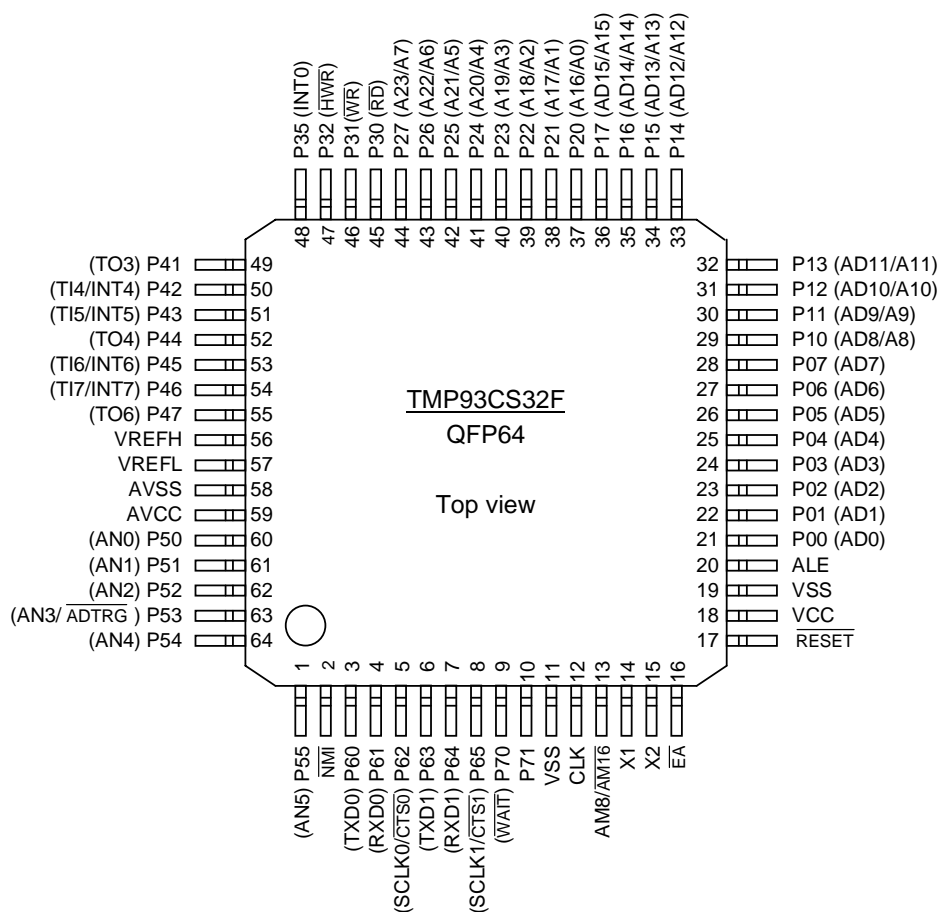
P35 (INT0)
P32 ($\overline{HWR}$)
P31($\overline{WR}$)
P30 ($\overline{RD}$)
P27 (A23/A7)
P26 (A22/A6)
P25 (A21/A5)
P24 (A20/A4)
P23 (A19/A3)
P22 (A18/A2)
P21 (A17/A1)
P20 (A16/A0)
P17 (AD15/A15)
P16 (AD14/A14)
P15 (AD13/A13)
P14 (AD12/A12)

48 47 46 45 44 43 42 41 40 39 38 37 36 35 34 33

(TO3) P41 49
(TI4/INT4) P42 50
(TI5/INT5) P43 51
(TO4) P44 52
(TI6/INT6) P45 53
(TI7/INT7) P46 54
(TO6) P47 55
VREFH 56
VREFL 57
AVSS 58
AVCC 59
(AN0) P50 60
(AN1) P51 61
(AN2) P52 62
(AN3/ $\overline{ADTRG}$ ) P53 63
(AN4) P54 64

TMP93CS32F
QFP64

Top view

32 P13 (AD11/A11)
31 P12 (AD10/A10)
30 P11 (AD9/A9)
29 P10 (AD8/A8)
28 P07 (AD7)
27 P06 (AD6)
26 P05 (AD5)
25 P04 (AD4)
24 P03 (AD3)
23 P02 (AD2)
22 P01 (AD1)
21 P00 (AD0)
20 ALE
19 VSS
18 VCC
17 $\overline{RESET}$

1 2 3 4 5 6 7 8 9 10 11 12 13 14 15 16

(AN5) P55
$\overline{NMI}$
(TXD0) P60
(RXD0) P61
(SCLK0/$\overline{CTS0}$) P62
(TXD1) P63
(RXD1) P64
(SCLK1/$\overline{CTS1}$) P65
($\overline{WAIT}$) P70
P71
VSS
CLK
AM8/$\overline{AM16}$
X1
X2
$\overline{EA}$